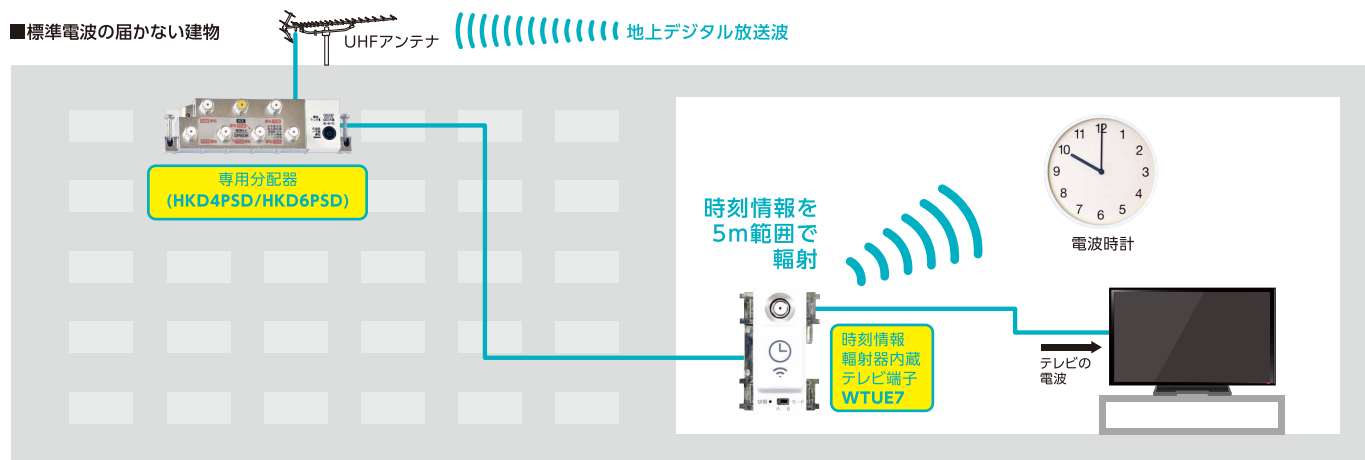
■標準電波の届かない建物

UHFアンテナ

地上デジタル放送波

専用分配器
(HKD4PSD/HKD6PSD)

時刻情報を
5m範囲で
輻射

12
1
2
3
4
5
6
7
8
9
10
11

電波時計

時刻情報
輻射器内蔵
テレビ端子
WTUE7

テレビの
電波